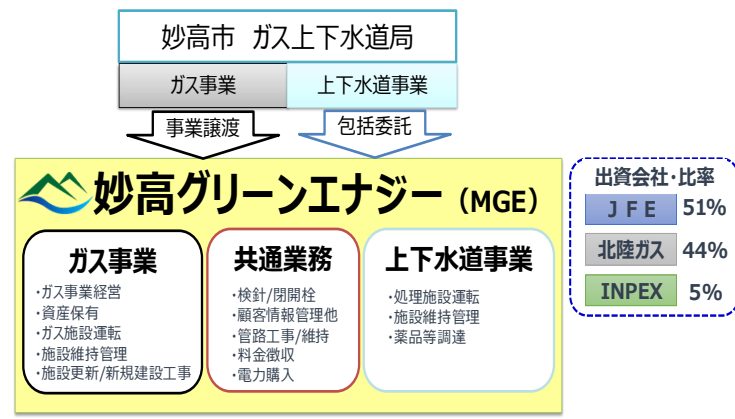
妙高市　ガス上下水道局

ガス事業

上下水道事業

事業譲渡

包括委託

妙高グリーンエナジー（MGE）

ガス事業
・ガス事業経営
・資産保有
・ガス施設運転
・施設維持管理
・施設更新/新規建設工事

共通業務
・検針/閉開栓
・顧客情報管理他
・管路工事/維持
・料金徴収
・電力購入

上下水道事業
・処理施設運転
・施設維持管理
・薬品等調達

出資会社・比率
| | |
|---|---|
| ＪＦＥ | 51% |
| 北陸ガス | 44% |
| INPEX | 5% |